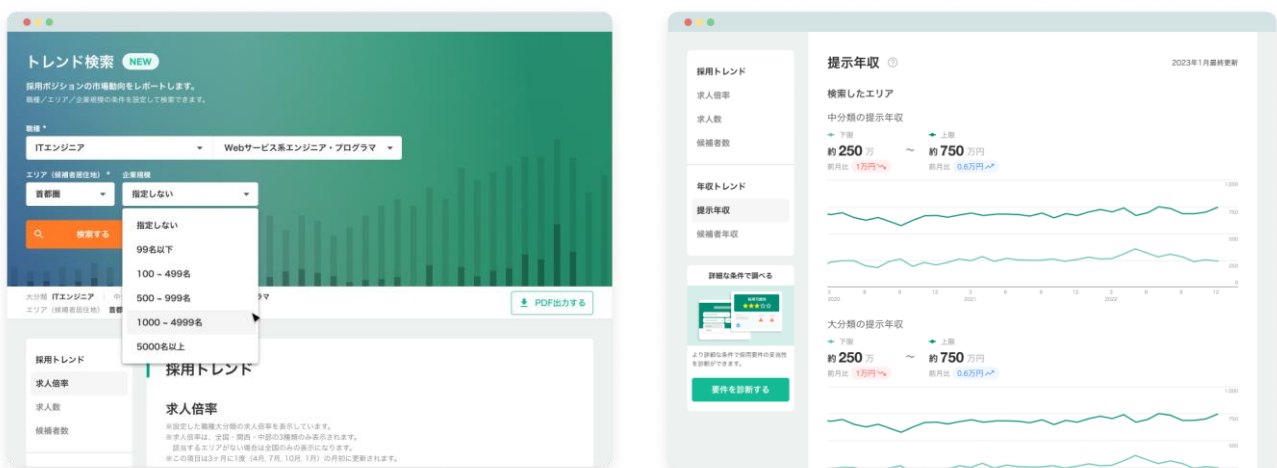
トレンド検索 NEW

採用ポジションの市場動向をレポートします。
職種／エリア／企業規模の条件を設定して検索できます。

職種 *
ITエンジニア
Webサービス系エンジニア・プログラマ

エリア（候補者居住地） *
首都圏

企業規模
指定しない

指定しない
99名以下
100 ~ 499名
500 ~ 999名
1000 ~ 4999名
5000名以上

検索する

大分類 ITエンジニア
エリア（候補者居住地） 首都
ラマ

PDF出力する

採用トレンド
求人倍率
求人数
候補者数

採用トレンド

求人倍率
※指定した職種大分類の求人倍率を表示しています。
※求人倍率は、全国・関西・中部の3種類のみ表示されます。
該当するエリアがない場合は全国のみの表示になります。
※この項目は3ヶ月に1度（4月, 7月, 10月, 1月）の月初に更新されます。

採用トレンド
求人倍率
求人数
候補者数

年収トレンド
提示年収
候補者年収

詳細な条件で調べる
より詳細な条件で採用要件の妥当性を診断ができます。
要件を診断する

提示年収
2023年1月最終更新

検索したエリア

中分類の提示年収
下限
約 250 万
前月比 1万円
~
上限
約 750 万円
前月比 0.6万円

1,000
750
500
250
0
2020
2021
2022

大分類の提示年収
下限
約 250 万
前月比 1万円
~
上限
約 750 万円
前月比 0.6万円

1,000
750
500